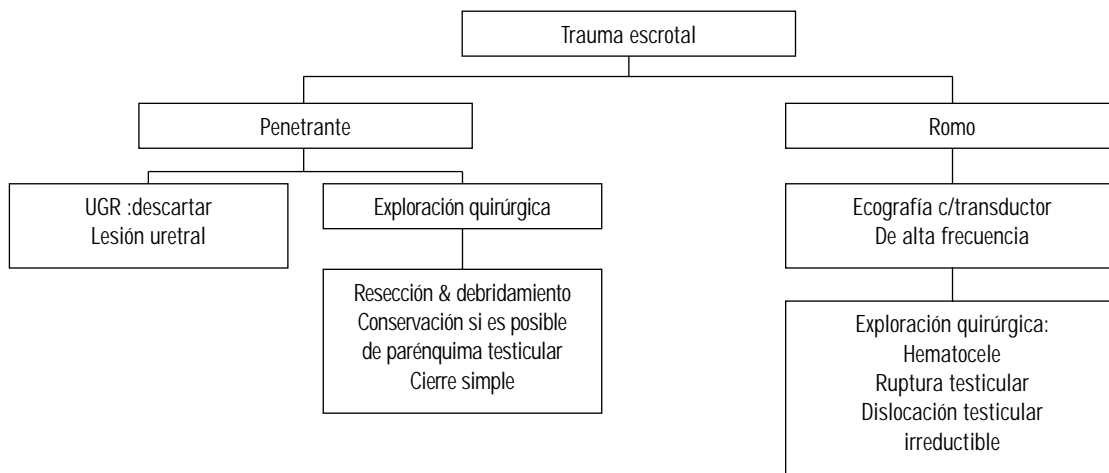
Trauma escrotal

Penetrante

UGR :descartar
Lesión uretral

Exploración quirúrgica

Resección & debridamiento
Conservación si es posible
de parénquima testicular
Cierre simple

Romo

Ecografía c/transductor
De alta frecuencia

Exploración quirúrgica:
Hematocele
Ruptura testicular
Dislocación testicular
irreductible